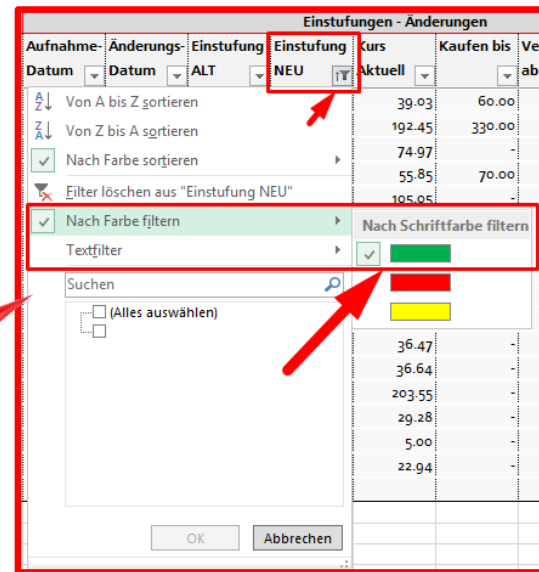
Einstufungen - Änderungen

| Aufnahme-Datum | Änderungs-Datum | Einstufung ALT | Einstufung NEU | Kurs Aktuell | Kaufen bis | Ve ab |
|---|---|---|---|---|---|---|
| | | | | 39.03 | 60.00 | |
| | | | | 192.45 | 330.00 | |
| | | | | 74.97 | - | |
| | | | | 55.85 | 70.00 | |
| | | | | 195.05 | - | |
| | | | | 36.47 | - | |
| | | | | 36.64 | - | |
| | | | | 203.55 | - | |
| | | | | 29.28 | - | |
| | | | | 5.00 | - | |
| | | | | 22.94 | - | |

Von A bis Z sortieren
Von Z bis A sortieren
Nach Farbe sortieren
Filter löschen aus "Einstufung NEU"
Nach Farbe filtern
Textfilter
Suchen
(Alles auswählen)

Nach Schriftfarbe filtern

OK
Abbrechen